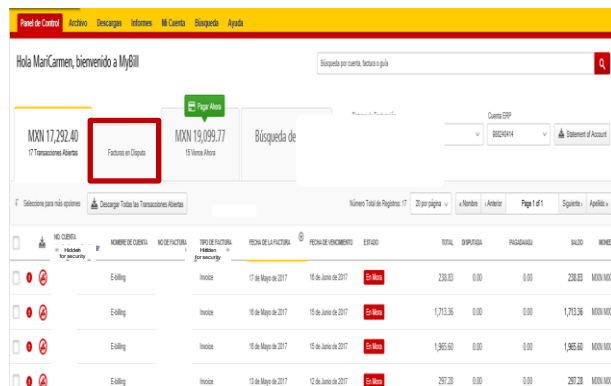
Panel de Control Archivo Descargas Informes Mi Cuenta Búsqueda Ayuda

Hola MariCarmen, bienvenido a MyBill

Búsqueda por cuenta, factura o guía

Pagar Ahora

MXN 17,292.40
17 Transacciones Abiertas

Facturas en Disputa

MXN 19,099.77
15 Vence Ahora

Búsqueda de

Cuenta ERP
800249414

Statement of Account

Seleccione para más opciones

Descargar Todas las Transacciones Abiertas

Número Total de Registros: 17 20 por página « Nombre ‹ Anterior Page 1 of 1 Siguiente › Apellido »

| NO. CUENTA | NOMBRE DE CUENTA | NO DE FACTURA | TIPO DE FACTURA | FECHA DE LA FACTURA | FECHA DE VENCIMIENTO | ESTADO | TOTAL | DISPUTADA | PAGADA/ASU | SALDO | MONE |
|---|---|---|---|---|---|---|---|---|---|---|---|
| Hidden for security | E-billing | Hidden for security | Invoice | 17 de Mayo de 2017 | 16 de Junio de 2017 | En Mora | 238.83 | 0.00 | 0.00 | 238.83 | MXN |
| | E-billing | | Invoice | 16 de Mayo de 2017 | 15 de Junio de 2017 | En Mora | 1,713.36 | 0.00 | 0.00 | 1,713.36 | MXN |
| | E-billing | | Invoice | 16 de Mayo de 2017 | 15 de Junio de 2017 | En Mora | 1,965.60 | 0.00 | 0.00 | 1,965.60 | MXN |
| | E-billing | | Invoice | 13 de Mayo de 2017 | 12 de Junio de 2017 | En Mora | 297.28 | 0.00 | 0.00 | 297.28 | MXN |